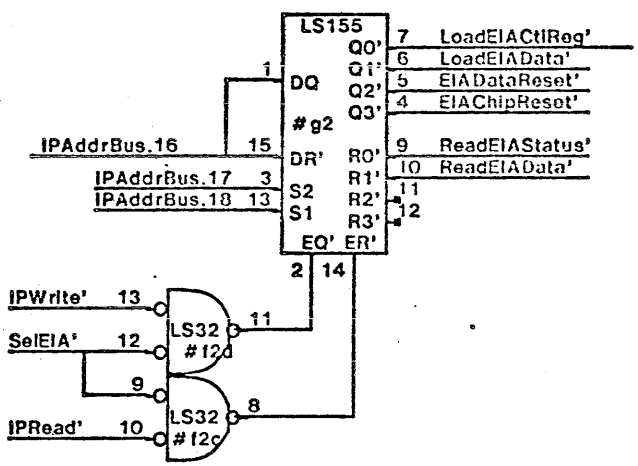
LS155
DQ
#g2
DR'
S2
S1
EQ' ER'
Q0'
Q1'
Q2'
Q3'
R0'
R1'
R2'
R3'
1
15
3
13
2
14
7
6
5
4
9
10
11
12
LoadEIACtlReq'
LoadEIAData'
EIADataReset'
EIAChipReset'
ReadEIAStatus'
ReadEIAData'
IPAddrBus.16
IPAddrBus.17
IPAddrBus.18
IPWrite'
13
SelEIA'
12
9
IPRead'
10
LS32
#f2d
11
LS32
#f2c
8